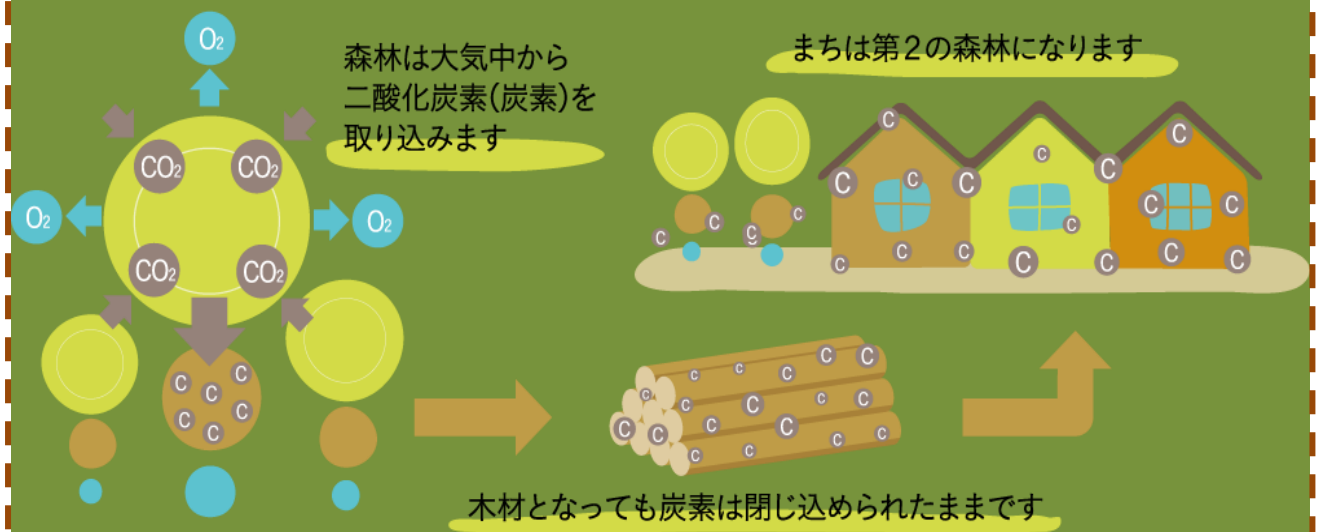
$O_2$

森林は大気中から二酸化炭素(炭素)を取り込みます

$CO_2$ $CO_2$

$O_2$ $O_2$

$CO_2$ $CO_2$

C C C C C C C

まちは第２の森林になります

C C C C C C C C C C C C C C C C C C C C C C C

C C C C C C C C C C C C C C C C C C C C C

木材となっても炭素は閉じ込められたままです